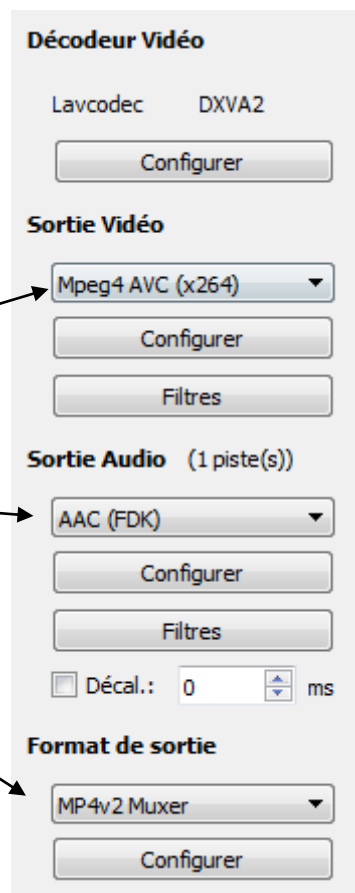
Décodeur Vidéo

Lavcodec DXVA2

Configurer

Sortie Vidéo

Mpeg4 AVC (x264)

Configurer

Filtres

Sortie Audio (1 piste(s))

AAC (FDK)

Configurer

Filtres

Décal.: 0 ms

Format de sortie

MP4v2 Muxer

Configurer